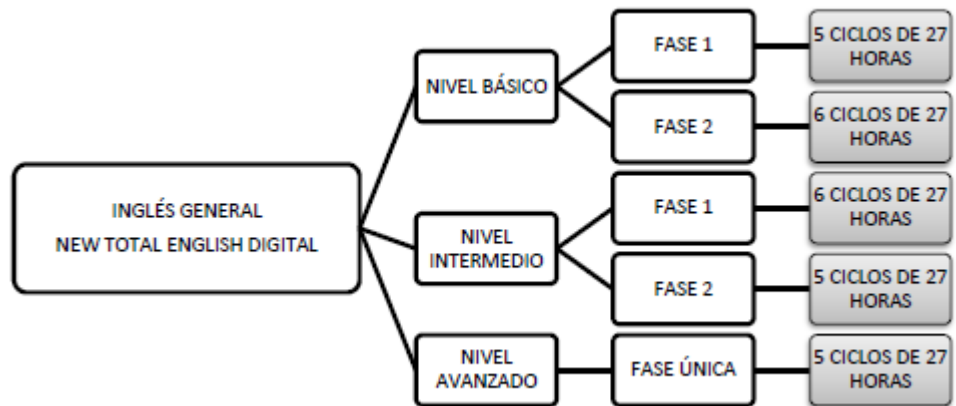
INGLÉS GENERAL
NEW TOTAL ENGLISH DIGITAL

NIVEL BÁSICO

FASE 1

5 CICLOS DE 27 HORAS

FASE 2

6 CICLOS DE 27 HORAS

NIVEL INTERMEDIO

FASE 1

6 CICLOS DE 27 HORAS

FASE 2

5 CICLOS DE 27 HORAS

NIVEL AVANZADO

FASE ÚNICA

5 CICLOS DE 27 HORAS